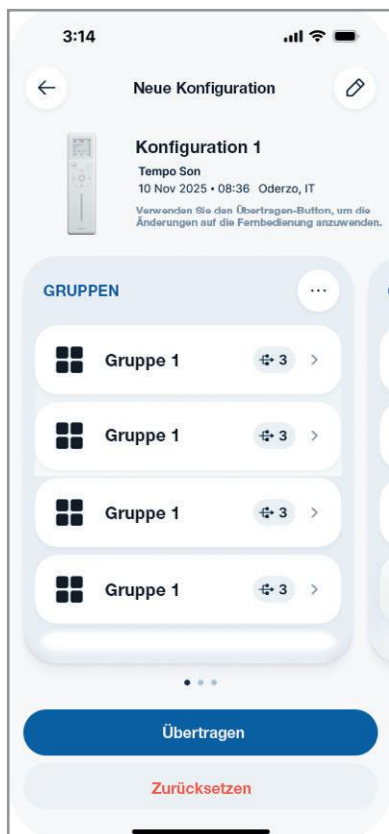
3:14

Neue Konfiguration

Konfiguration 1
Tempo Son
10 Nov 2025 • 08:36 Oderzo, IT
Verwenden Sie den Übertragen-Button, um die Änderungen auf die Fernbedienung anzuwenden.

GRUPPEN

Gruppe 1 3

Gruppe 1 3

Gruppe 1 3

Gruppe 1 3

Übertragen

Zurücksetzen